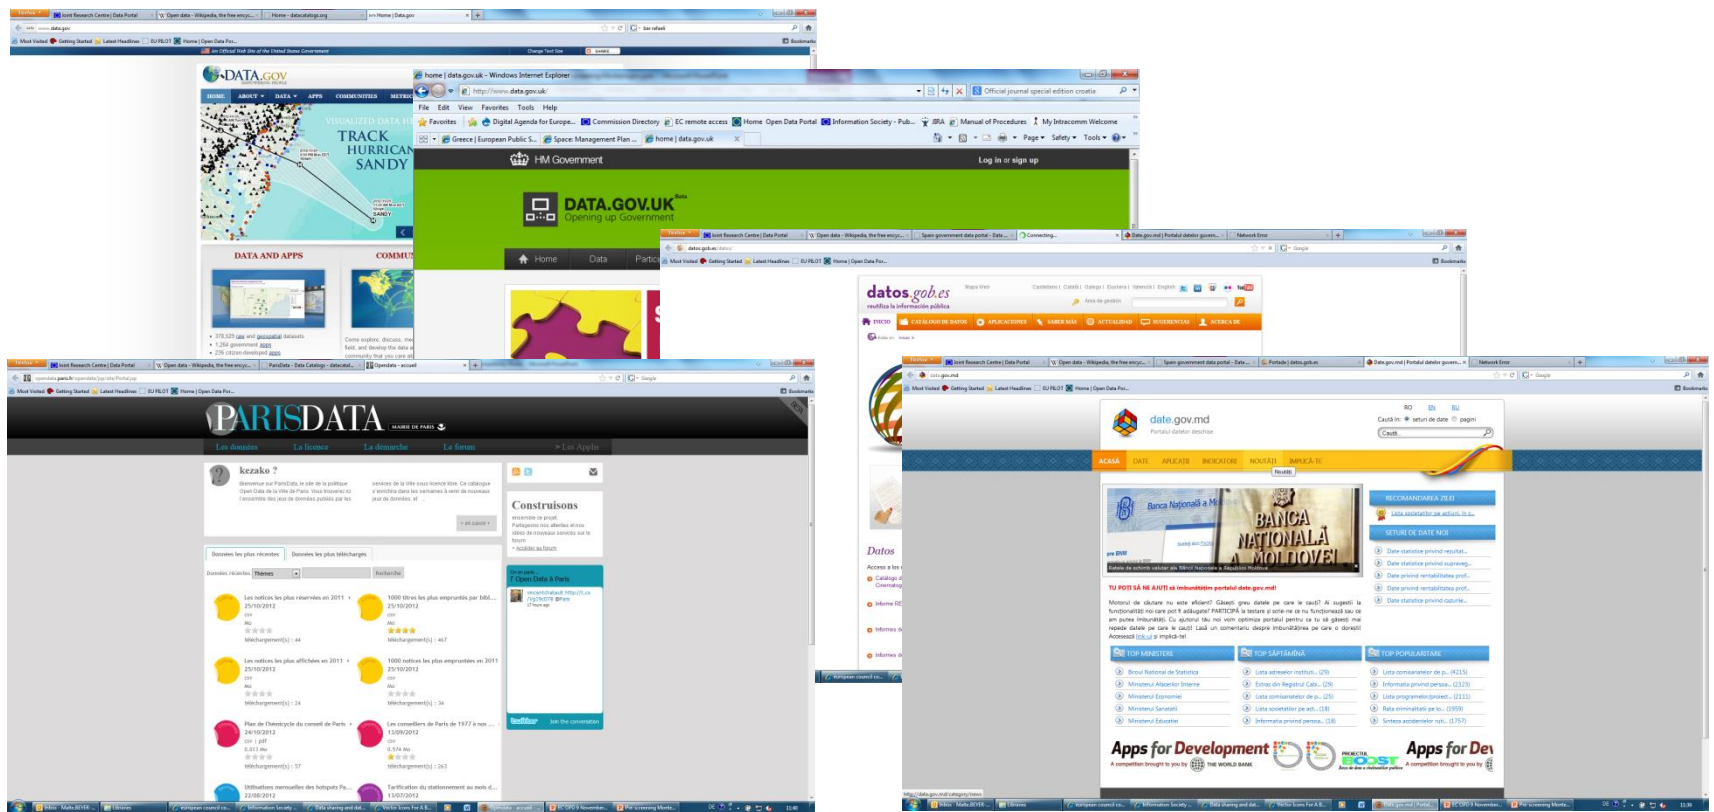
DATA.GOV
HOME ABOUT DATA APPS COMMUNITIES
TRACK HURRICANE SANDY
DATA AND APPS

home | data.gov.uk - Windows Internet Explorer
http://www.data.gov.uk/
Official journal special edition croatie
File Edit View Favorites Tools Help
Favorites Digital Agenda for Europe... Commission Directory EC remote access Home Open Data Portal Information Society - Pub... JRA Manual of Procedures My Intracomm Welcome
Greece | European Public S... Space: Management Plan ... home | data.gov.uk
Page Safety Tools
HM Government
Log in or sign up
DATA.GOV.UK Beta
Opening up Government
Home Data

datos.gob.es
reutiliza la información pública
INICIO CATÁLOGO DE DATOS APLICACIONES SABER MÁS ACTUALIDAD SUGERENCIAS ACERCA DE
Datos

PARISDATA MAIRIE DE PARIS
Les données La licence La démarche Le forum Les Applis
kezako ?
Construisons
Données les plus récentes Données les plus téléchargés
Les notices les plus réservées en 2011
25/10/2012
1000 titres les plus empruntés par bibl...
25/10/2012
Les notices les plus affichées en 2011
25/10/2012
1000 notices les plus empruntées en 2011
25/10/2012
Plan de l'hémicycle du conseil de Paris
24/10/2012
Les conseillers de Paris de 1977 à nos ...
13/09/2012
Utilisations mensuelles des hotspots Pa...
22/08/2012
Tarification du stationnement au mois d...
13/07/2012
7 Open Data à Paris
Join the conversation

date.gov.md
Portalul datelor deschise
RO EN RU
Caută în: seturi de date pagini
Caută
ACASĂ DATE APLICAȚII INDICATORI NOUTĂȚI IMPLICĂ-TE
Banca Națională a Moldovei
BANCA NAȚIONALĂ A MOLDOVEI
TU POȚI SĂ NE AJUȚI să îmbunătățim portalul date.gov.md!
RECOMANDAREA ZILEI
SETURI DE DATE NOI
TOP MINISTERE
TOP SĂPTĂMÂNĂ
TOP POPULARITATE
Biroul Național de Statistică
Ministerul Afacerilor Interne
Ministerul Economiei
Ministerul Sănătății
Ministerul Educației
Apps for Development
A competition brought to you by THE WORLD BANK
BOOST
Apps for Dev
A competition brought to you by